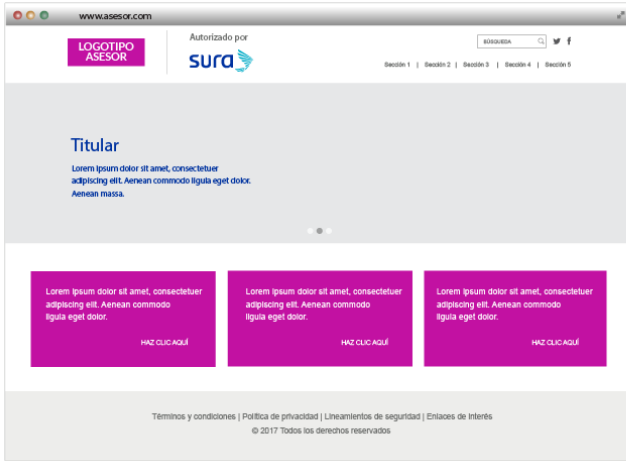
www.asesor.com

LOGOTIPO ASESOR

Autorizado por

sura

BÚSQUEDA

Sección 1 | Sección 2 | Sección 3 | Sección 4 | Sección 5

Titular

Lorem ipsum dolor sit amet, consectetuer adipiscing elit. Aenean commodo ligula eget dolor. Aenean massa.

Lorem ipsum dolor sit amet, consectetuer adipiscing elit. Aenean commodo ligula eget dolor.

HAZ CLIC AQUÍ

Lorem ipsum dolor sit amet, consectetuer adipiscing elit. Aenean commodo ligula eget dolor.

HAZ CLIC AQUÍ

Lorem ipsum dolor sit amet, consectetuer adipiscing elit. Aenean commodo ligula eget dolor.

HAZ CLIC AQUÍ

Términos y condiciones | Política de privacidad | Lineamientos de seguridad | Enlaces de interés

© 2017 Todos los derechos reservados